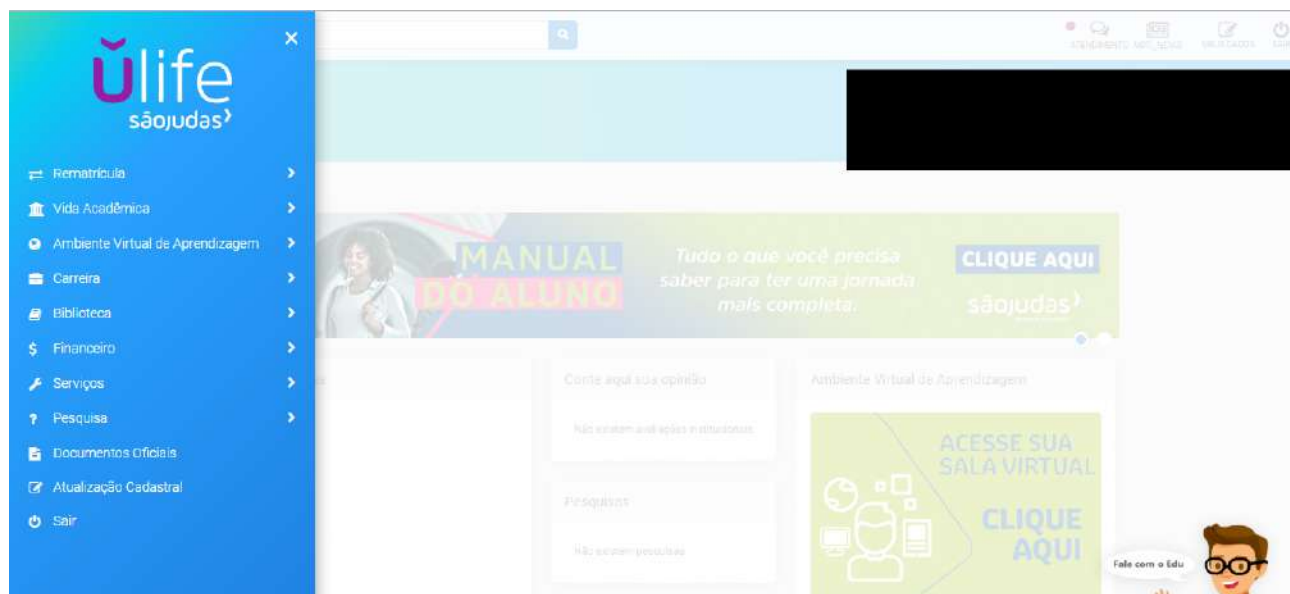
ulife
sãojudas

Rematrícula
Vida Acadêmica
Ambiente Virtual de Aprendizagem
Carreira
Biblioteca
Financeiro
Serviços
Pesquisa
Documentos Oficiais
Atualização Cadastral
Sair

ATENDIMENTO MEU_NEWS SOLICITAÇÕES SAIR

MANUAL DO ALUNO
Tudo o que você precisa saber para ter uma jornada mais completa.
CLIQUE AQUI
sãojudas

Conte aqui sua opinião
Não existem avaliações institucionais

Pesquisas
Não existem pesquisas

Ambiente Virtual de Aprendizagem
ACESSE SUA SALA VIRTUAL
CLIQUE AQUI

Fale com o Edu